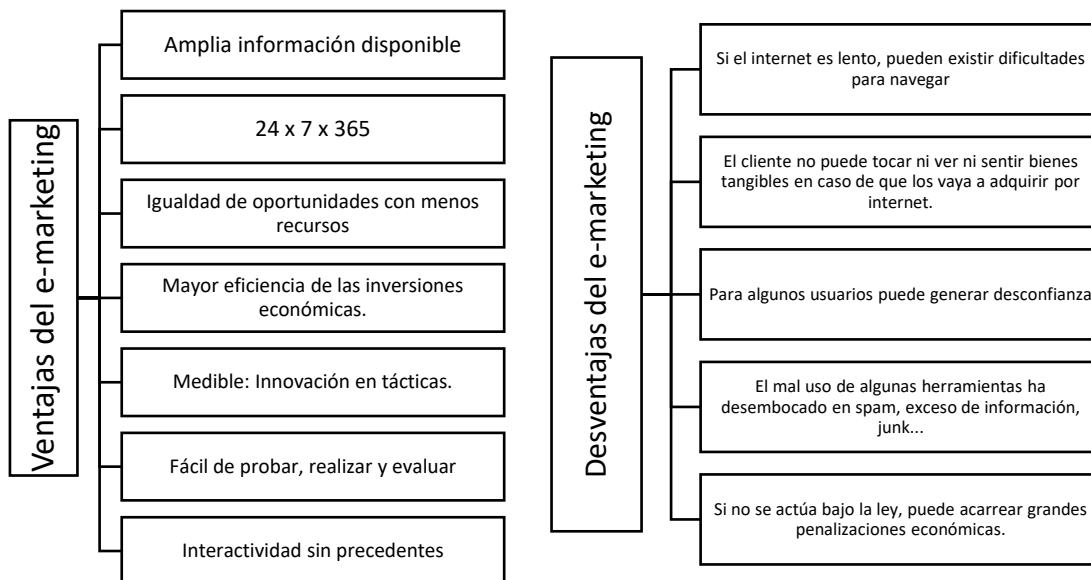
Ventajas del e-marketing

Amplia información disponible

24 x 7 x 365

Igualdad de oportunidades con menos recursos

Mayor eficiencia de las inversiones económicas.

Medible: Innovación en tácticas.

Fácil de probar, realizar y evaluar

Interactividad sin precedentes

Desventajas del e-marketing

Si el internet es lento, pueden existir dificultades para navegar

El cliente no puede tocar ni ver ni sentir bienes tangibles en caso de que los vaya a adquirir por internet.

Para algunos usuarios puede generar desconfianza

El mal uso de algunas herramientas ha desembocado en spam, exceso de información, junk...

Si no se actúa bajo la ley, puede acarrear grandes penalizaciones económicas.